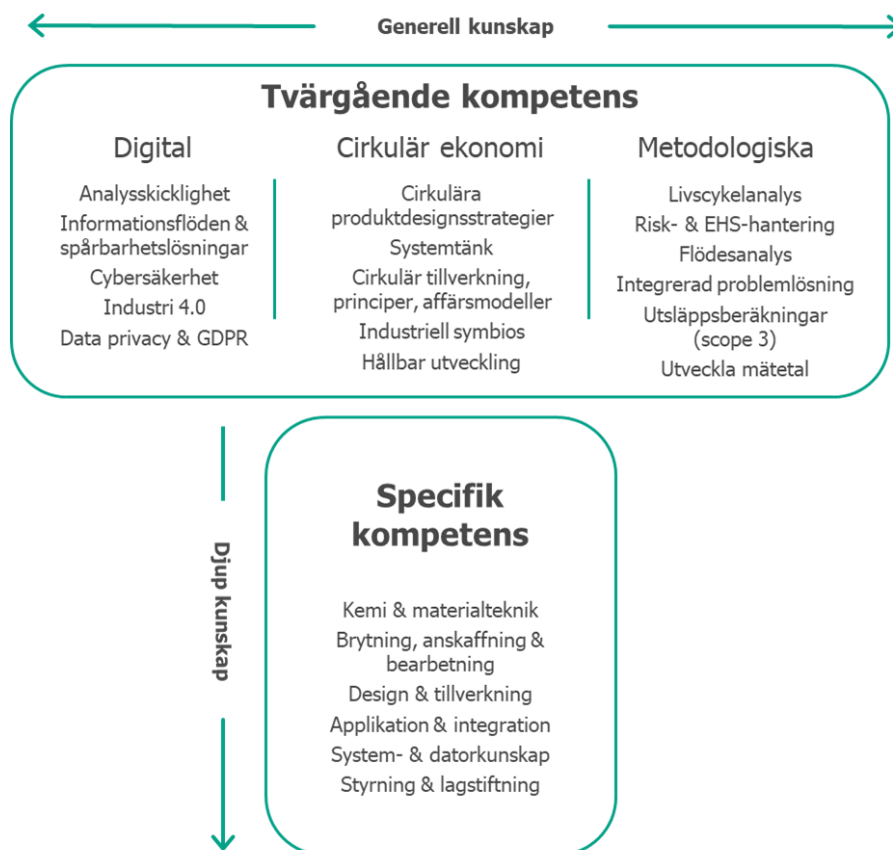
Generell kunskap

Tvärgående kompetens

Digital

Analysskicklighet
Informationsflöden & spårbarhetslösningar
Cybersäkerhet
Industri 4.0
Data privacy & GDPR

Cirkulär ekonomi

Cirkulära produktdesignsstrategier
Systemtänk
Cirkulär tillverkning, principer, affärsmodeller
Industriell symbios
Hållbar utveckling

Metodologiska

Livscykelanalys
Risk- & EHS-hantering
Flödesanalys
Integrerad problemlösning
Utsläppsberäkningar (scope 3)
Utveckla mätetal

Djup kunskap

Specifik kompetens

Kemi & materialteknik
Brytning, anskaffning & bearbetning
Design & tillverkning
Applikation & integration
System- & datorkunskap
Styrning & lagstiftning